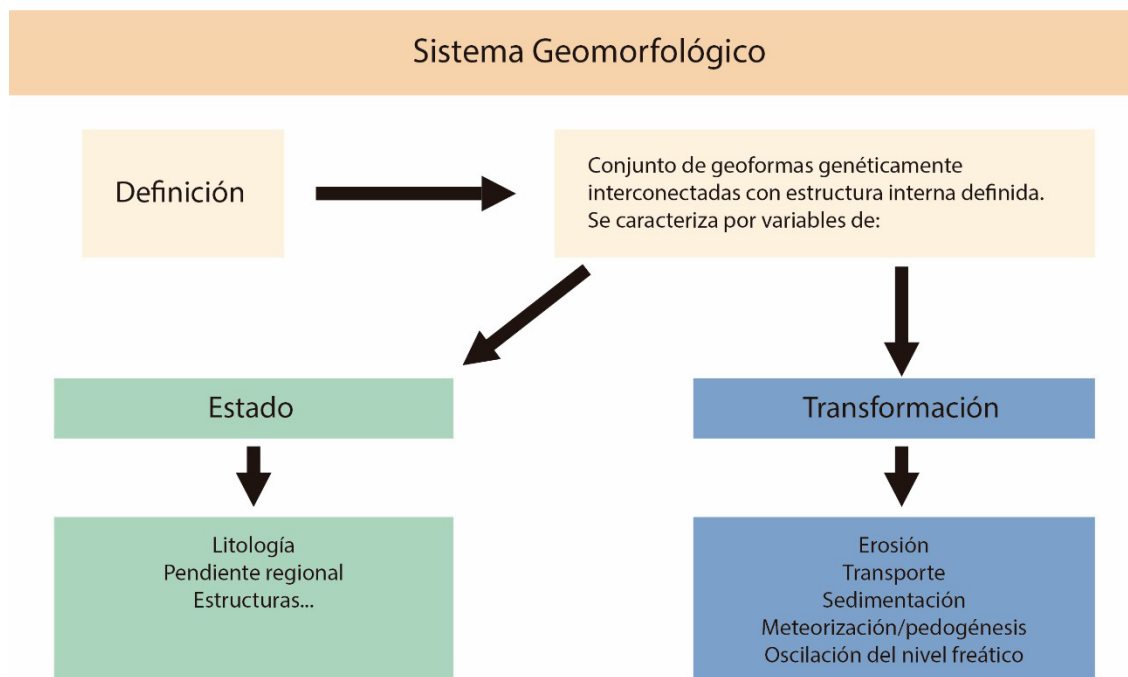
Sistema Geomorfológico

Definición

Conjunto de geoformas genéticamente interconectadas con estructura interna definida. Se caracteriza por variables de:

Estado

Transformación

Litología
Pendiente regional
Estructuras...

Erosión
Transporte
Sedimentación
Meteorización/pedogénesis
Oscilación del nivel freático